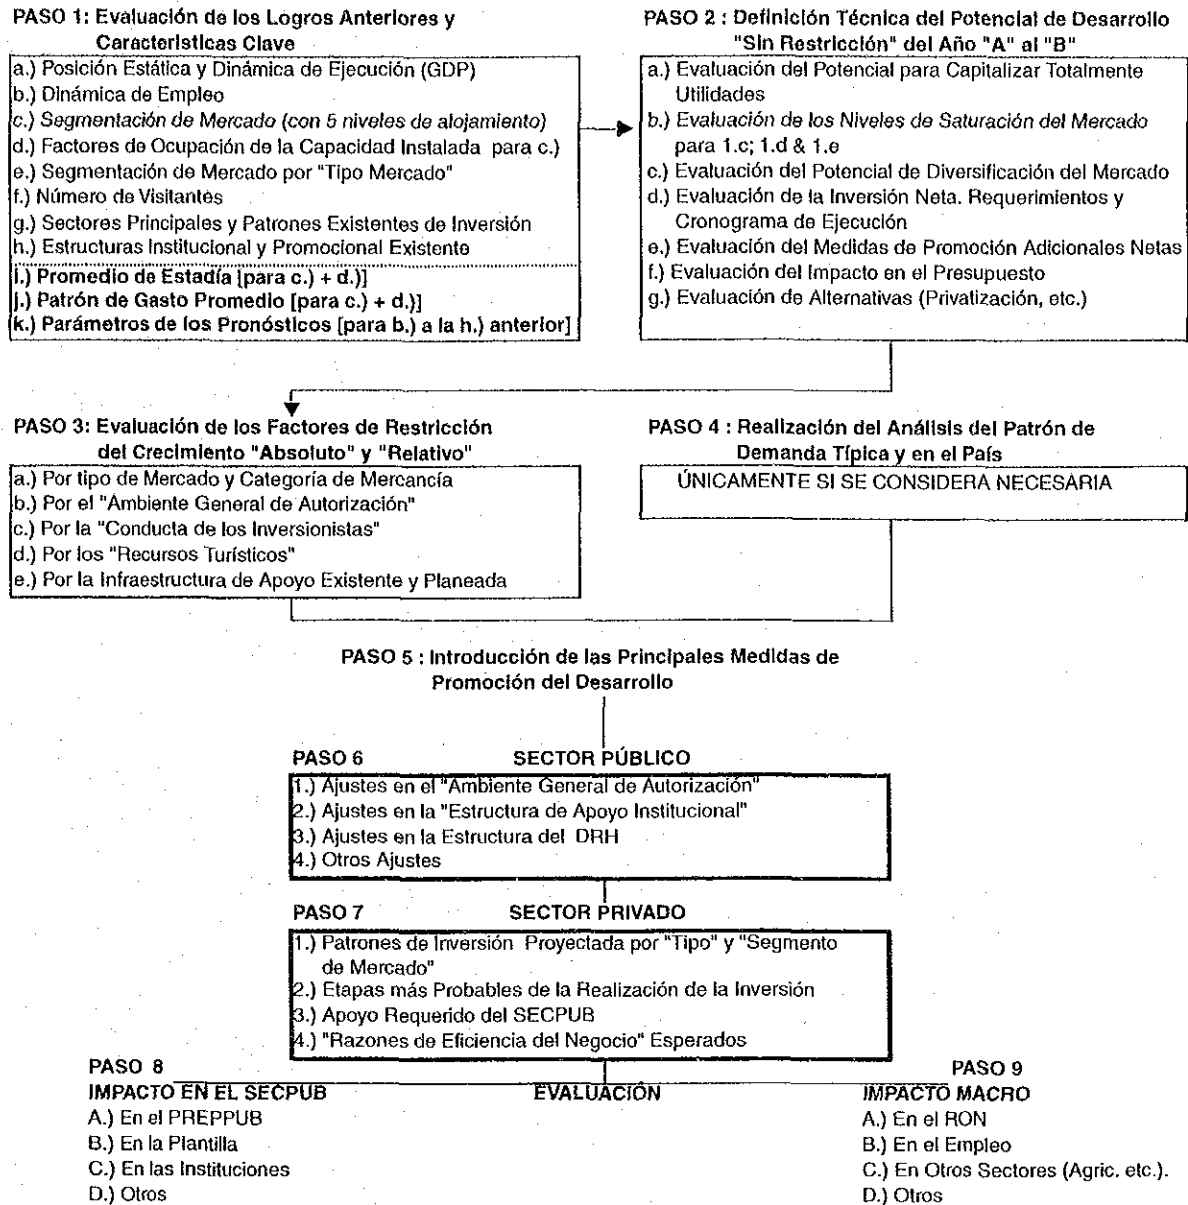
PASO 1: Evaluación de los Logros Anteriores y Características Clave

a.) Posición Estática y Dinámica de Ejecución (GDP)
b.) Dinámica de Empleo
c.) Segmentación de Mercado (con 5 niveles de alojamiento)
d.) Factores de Ocupación de la Capacidad Instalada para c.)
e.) Segmentación de Mercado por "Tipo Mercado"
f.) Número de Visitantes
g.) Sectores Principales y Patrones Existentes de Inversión
h.) Estructuras Institucional y Promocional Existente
i.) Promedio de Estadía [para c.) + d.)]
j.) Patrón de Gasto Promedio [para c.) + d.)]
k.) Parámetros de los Pronósticos [para b.) a la h.) anterior]

PASO 2 : Definición Técnica del Potencial de Desarrollo "Sin Restricción" del Año "A" al "B"

a.) Evaluación del Potencial para Capitalizar Totalmente Utilidades
b.) Evaluación de los Niveles de Saturación del Mercado para 1.c; 1.d & 1.e
c.) Evaluación del Potencial de Diversificación del Mercado
d.) Evaluación de la Inversión Neta. Requerimientos y Cronograma de Ejecución
e.) Evaluación del Medidas de Promoción Adicionales Netas
f.) Evaluación del Impacto en el Presupuesto
g.) Evaluación de Alternativas (Privatización, etc.)

PASO 3: Evaluación de los Factores de Restricción del Crecimiento "Absoluto" y "Relativo"

a.) Por tipo de Mercado y Categoría de Mercancía
b.) Por el "Ambiente General de Autorización"
c.) Por la "Conducta de los Inversionistas"
d.) Por los "Recursos Turísticos"
e.) Por la Infraestructura de Apoyo Existente y Planeada

PASO 4 : Realización del Análisis del Patrón de Demanda Típica y en el País

ÚNICAMENTE SI SE CONSIDERA NECESARIA

PASO 5 : Introducción de las Principales Medidas de Promoción del Desarrollo

PASO 6 SECTOR PÚBLICO

1.) Ajustes en el "Ambiente General de Autorización"
2.) Ajustes en la "Estructura de Apoyo Institucional"
3.) Ajustes en la Estructura del DRH
4.) Otros Ajustes

PASO 7 SECTOR PRIVADO

1.) Patrones de Inversión Proyectada por "Tipo" y "Segmento de Mercado"
2.) Etapas más Probables de la Realización de la Inversión
3.) Apoyo Requerido del SECPUB
4.) "Razones de Eficiencia del Negocio" Esperados

PASO 8
IMPACTO EN EL SECPUB
A.) En el PREPPUB
B.) En la Plantilla
C.) En las Instituciones
D.) Otros

EVALUACIÓN

PASO 9
IMPACTO MACRO
A.) En el RON
B.) En el Empleo
C.) En Otros Sectores (Agric. etc.).
D.) Otros